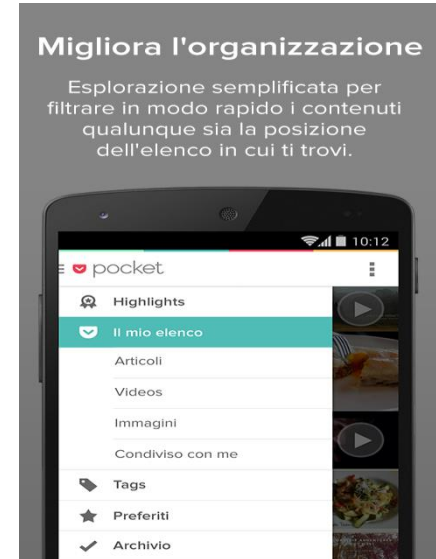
Migliora l'organizzazione

Esplorazione semplificata per filtrare in modo rapido i contenuti qualunque sia la posizione dell'elenco in cui ti trovi.

10:12

pocket

Highlights

Il mio elenco

Articoli

Videos

Immagini

Condiviso con me

Tags

Preferiti

Archivio